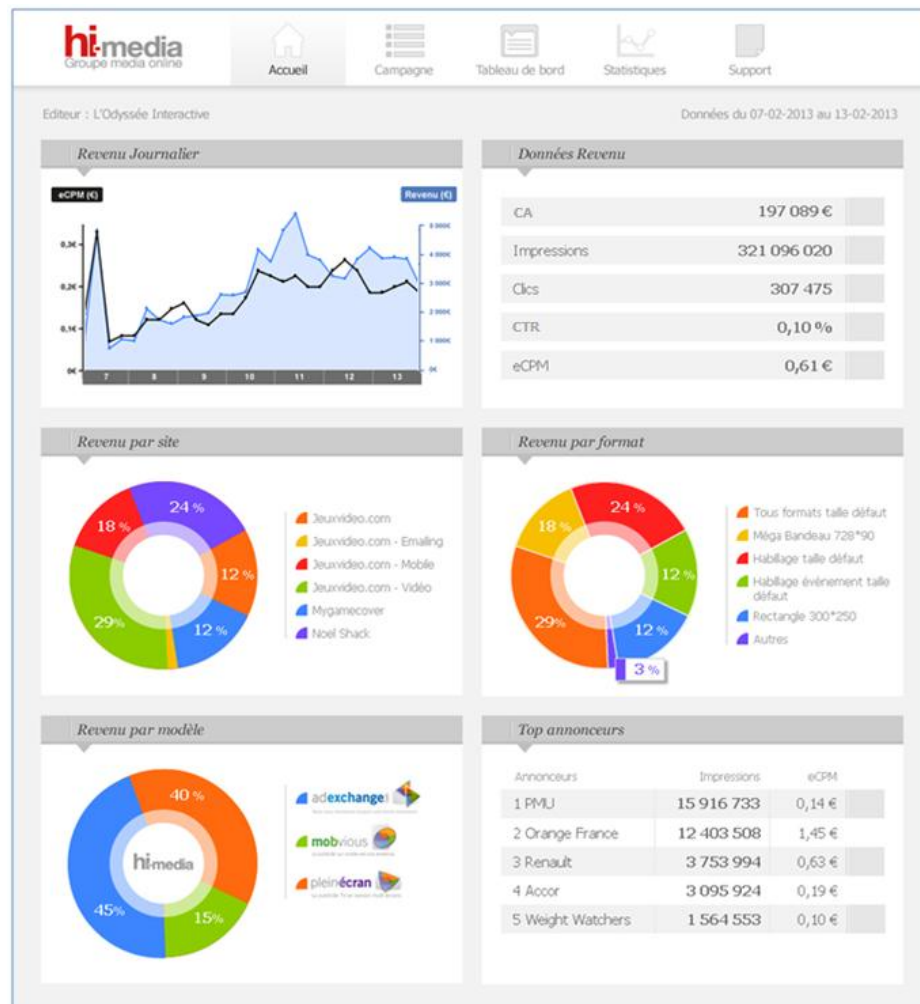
hi-media
Groupe media online

Accueil
Campagne
Tableau de bord
Statistiques
Support

Editeur : L'Odyssée Interactive

Données du 07-02-2013 au 13-02-2013

Revenu Journalier

eCPM (€)
Revenu (€)

0,3€
0,2€
0,1€
0€

5 000€
4 000€
3 000€
2 000€
1 000€
0€

7 8 9 10 11 12 13

Données Revenu

| | |
|---|---|
| CA | 197 089 € |
| Impressions | 321 096 020 |
| Clics | 307 475 |
| CTR | 0,10 % |
| eCPM | 0,61 € |

Revenu par site

24 %
12 %
12 %
29%
18 %

Jeuxvideo.com
Jeuxvideo.com - Emailing
Jeuxvideo.com - Mobile
Jeuxvideo.com - Vidéo
Mygamecover
Noel Shack

Revenu par format

24 %
12 %
12 %
29%
18 %
3 %

Tous formats taille défaut
Méga Bandeau 728*90
Habillage taille défaut
Habillage événement taille défaut
Rectangle 300*250
Autres

Revenu par modèle

40 %
15%
45%

hi-media

adexchange
mobvious
pleinécran

Top annonceurs

| Annonceurs | Impressions | eCPM |
|---|---|---|
| 1 PMU | 15 916 733 | 0,14 € |
| 2 Orange France | 12 403 508 | 1,45 € |
| 3 Renault | 3 753 994 | 0,63 € |
| 4 Accor | 3 095 924 | 0,19 € |
| 5 Weight Watchers | 1 564 553 | 0,10 € |